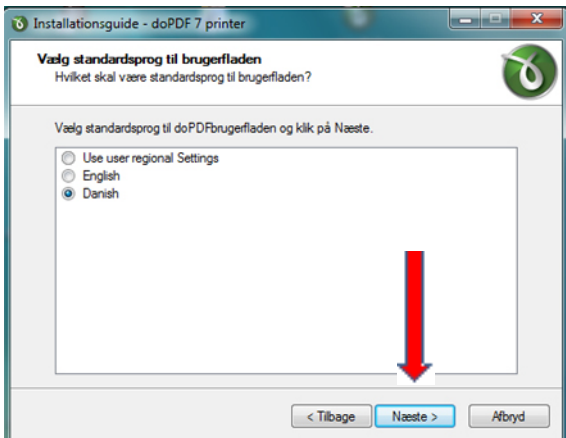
Installationsguide - doPDF 7 printer

Vælg standardsprog til brugerfladen
Hvilket skal være standardsprog til brugerfladen?

Vælg standardsprog til doPDFbrugerfladen og klik på Næste.

Use user regional Settings
English
Danish

< Tilbage
Næste >
Afbryd